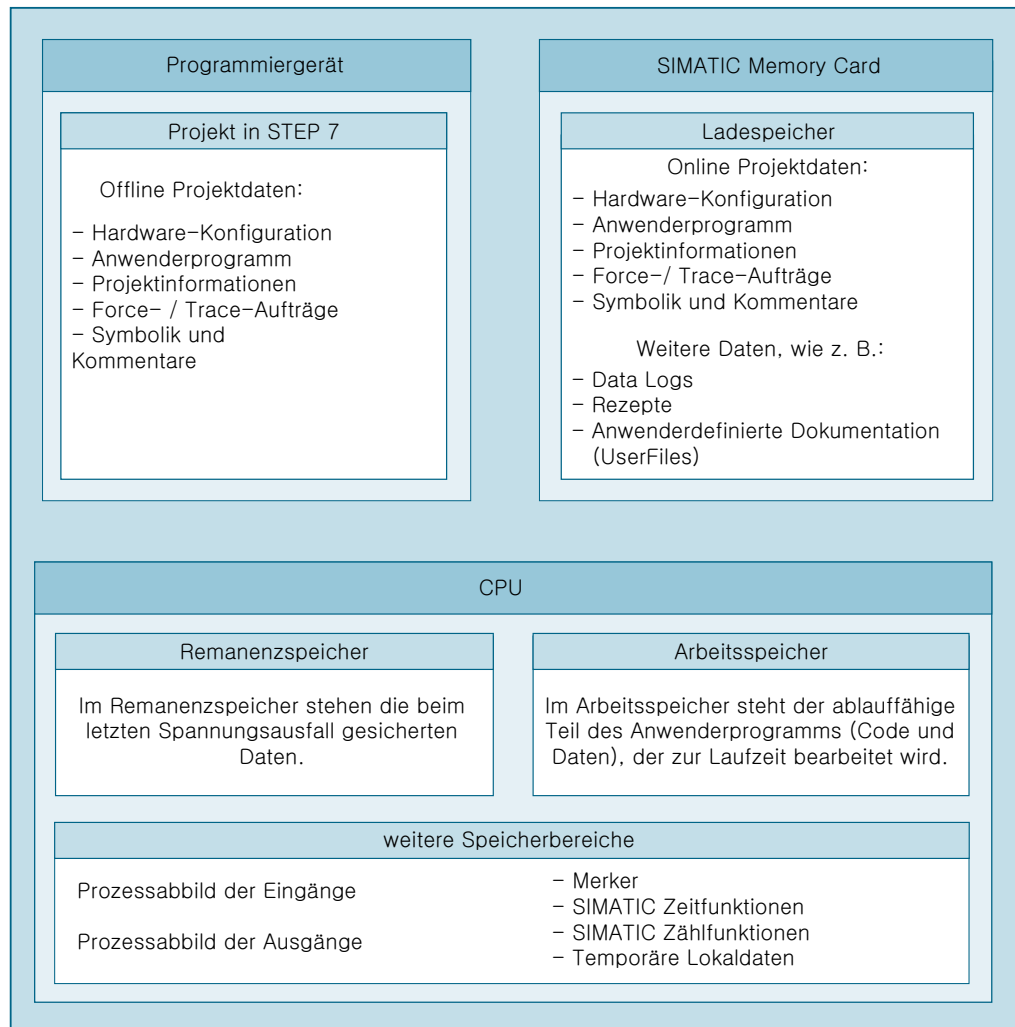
Programmiergerät

Projekt in STEP 7

Offline Projektdaten:

– Hardware–Konfiguration
– Anwenderprogramm
– Projektinformationen
– Force– / Trace–Aufträge
– Symbolik und Kommentare

SIMATIC Memory Card

Ladespeicher

Online Projektdaten:

– Hardware–Konfiguration
– Anwenderprogramm
– Projektinformationen
– Force–/ Trace–Aufträge
– Symbolik und Kommentare

Weitere Daten, wie z. B.:

– Data Logs
– Rezepte
– Anwenderdefinierte Dokumentation (UserFiles)

CPU

Remanenzspeicher

Im Remanenzspeicher stehen die beim letzten Spannungsausfall gesicherten Daten.

Arbeitsspeicher

Im Arbeitsspeicher steht der ablauffähige Teil des Anwenderprogramms (Code und Daten), der zur Laufzeit bearbeitet wird.

weitere Speicherbereiche

Prozessabbild der Eingänge

Prozessabbild der Ausgänge

– Merker
– SIMATIC Zeitfunktionen
– SIMATIC Zählfunktionen
– Temporäre Lokaldaten